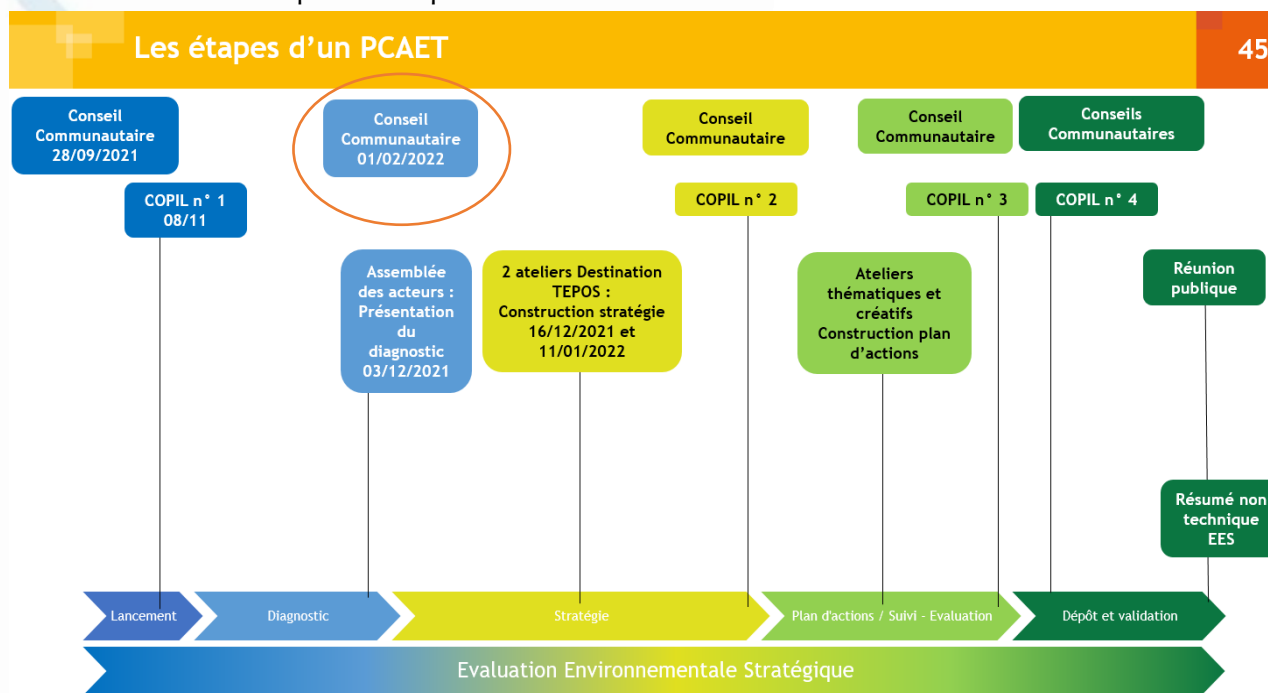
Les étapes d'un PCAET

45

Conseil Communautaire 28/09/2021

COPIL n° 1 08/11

Conseil Communautaire 01/02/2022

Conseil Communautaire

COPIL n° 2

Conseil Communautaire

COPIL n° 3

Conseils Communautaires

COPIL n° 4

Assemblée des acteurs : Présentation du diagnostic 03/12/2021

2 ateliers Destination TEPOS : Construction stratégie 16/12/2021 et 11/01/2022

Ateliers thématiques et créatifs Construction plan d'actions

Réunion publique

Résumé non technique EES

Lancement

Diagnostic

Stratégie

Plan d'actions / Suivi - Evaluation

Dépôt et validation

Evaluation Environnementale Stratégique